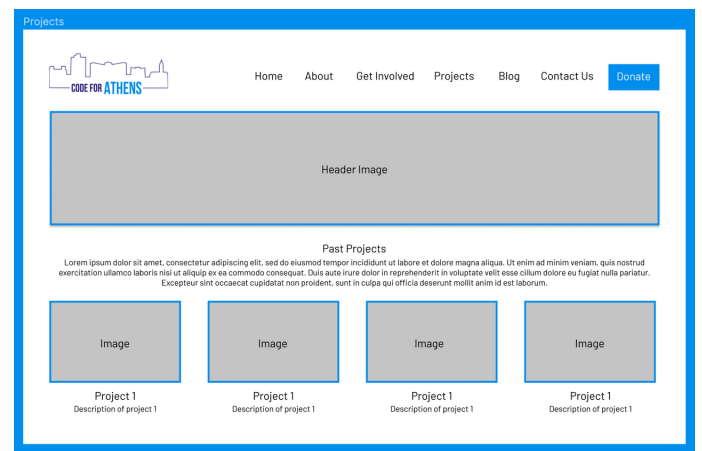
Projects

CODE FOR ATHENS

Home About Get Involved Projects Blog Contact Us Donate

Header Image

Past Projects

Lorem ipsum dolor sit amet, consectetur adipiscing elit, sed do eiusmod tempor incididunt ut labore et dolore magna aliqua. Ut enim ad minim veniam, quis nostrud exercitation ullamco laboris nisi ut aliquip ex ea commodo consequat. Duis aute irure dolor in reprehenderit in voluptate velit esse cillum dolore eu fugiat nulla pariatur. Excepteur sint occaecat cupidatat non proident, sunt in culpa qui officia deserunt mollit anim id est laborum.

Image

Project 1
Description of project 1

Image

Project 1
Description of project 1

Image

Project 1
Description of project 1

Image

Project 1
Description of project 1